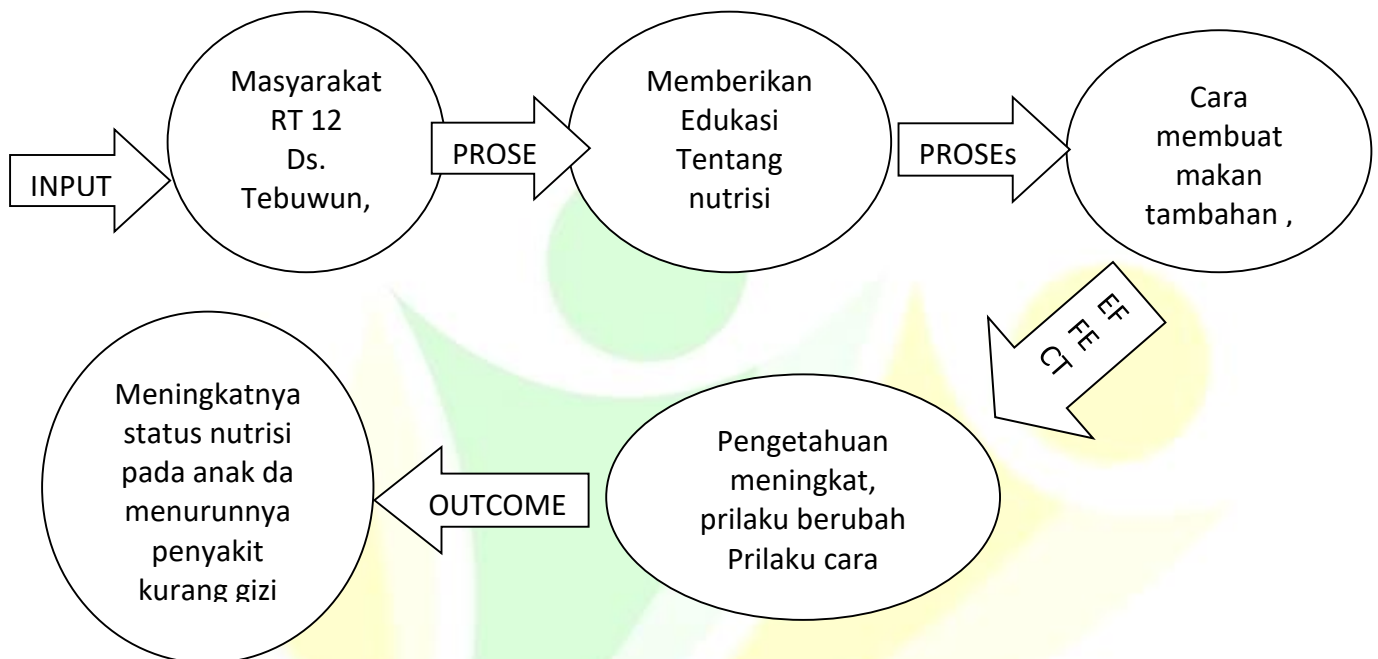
INPUT

Masyarakat RT 12 Ds. Tebuwun,

PROSE

Memberikan Edukasi Tentang nutrisi

PROSEs

Cara membuat makan tambahan ,

EF FE CT

Pengetahuan meningkat, prilaku berubah Prilaku cara

OUTCOME

Meningkatnya status nutrisi pada anak da menurunnya penyakit kurang gizi